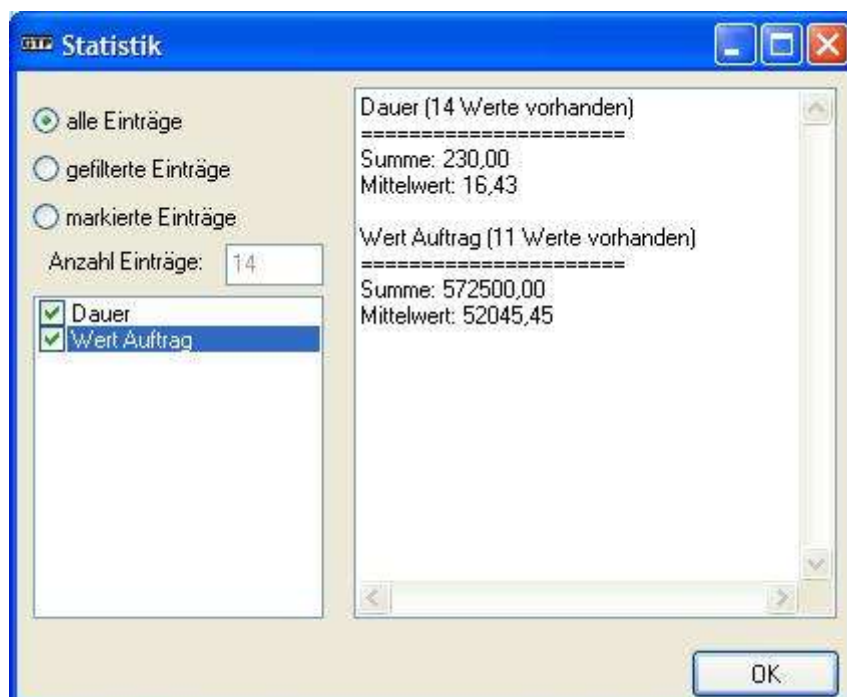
Statistik

alle Einträge

gefilterte Einträge

markierte Einträge

Anzahl Einträge: 14

Dauer
Wert Auftrag

Dauer (14 Werte vorhanden)
======================
Summe: 230,00
Mittelwert: 16,43

Wert Auftrag (11 Werte vorhanden)
======================
Summe: 572500,00
Mittelwert: 52045,45

OK